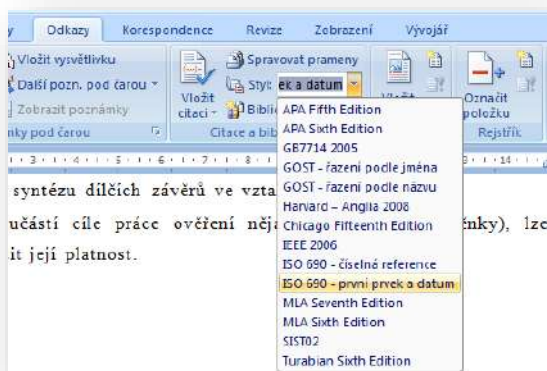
y Odkazy Korespondence Revize Zobrazení Vývojář

Vložit vysvětlivku
Další pozn. pod čarou
Zobrazit poznámky
nky pod čarou

Vložit citaci
Spravovat prameny
Styl: ek a datum
Biblio
Citace a bib

Vložit

Označit položku
Rejstřík

APA Fifth Edition
APA Sixth Edition
GB7714 2005
GOST - řazení podle jména
GOST - řazení podle názvu
Harvard - Anglia 2008
Chicago Fifteenth Edition
IEEE 2006
ISO 690 - číselné reference
ISO 690 - první prvek a datum
MLA Seventh Edition
MLA Sixth Edition
SIST02
Turabian Sixth Edition

syntézu dílčích závěrů ve vzta

účástí cíle práce ověření něja ínky), lze

it její platnost.